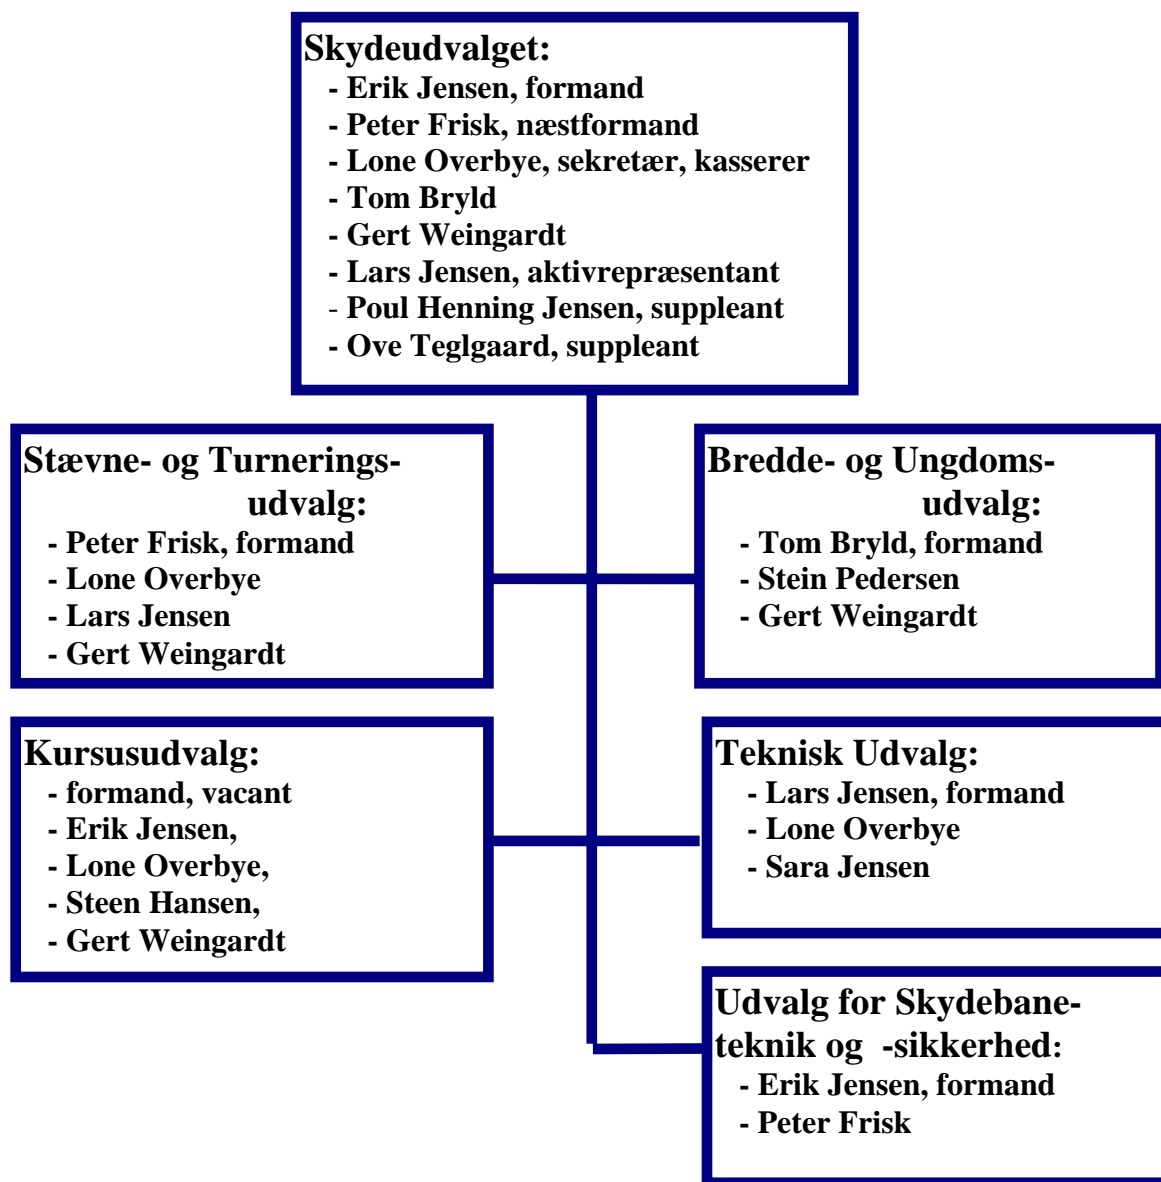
Skydeudvalget:
- Erik Jensen, formand
- Peter Frisk, næstformand
- Lone Overbye, sekretær, kasserer
- Tom Bryld
- Gert Weingardt
- Lars Jensen, aktivrepræsentant
- Poul Henning Jensen, suppleant
- Ove Teglgaard, suppleant

Stævne- og Turnerings-udvalg:
- Peter Frisk, formand
- Lone Overbye
- Lars Jensen
- Gert Weingardt

Bredde- og Ungdoms-udvalg:
- Tom Bryld, formand
- Stein Pedersen
- Gert Weingardt

Kursusudvalg:
- formand, vacant
- Erik Jensen,
- Lone Overbye,
- Steen Hansen,
- Gert Weingardt

Teknisk Udvalg:
- Lars Jensen, formand
- Lone Overbye
- Sara Jensen

Udvalg for Skydebane-teknik og -sikkerhed:
- Erik Jensen, formand
- Peter Frisk